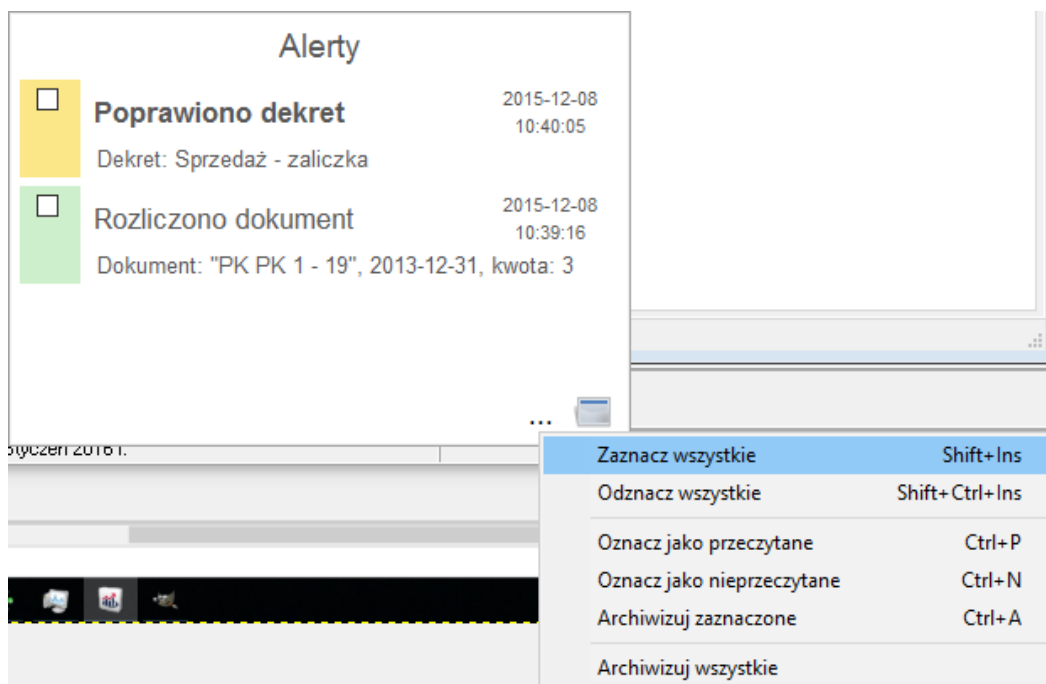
Alerty

Poprawiono dekret

2015-12-08
10:40:05

Dekret: Sprzedaż - zaliczka

Rozliczono dokument

2015-12-08
10:39:16

Dokument: "PK PK 1 - 19", 2013-12-31, kwota: 3

...

styczeń 2016 r.

| | |
|---|---|
| Zaznacz wszystkie | Shift+Ins |
| Odznacz wszystkie | Shift+Ctrl+Ins |
| Oznacz jako przeczytane | Ctrl+P |
| Oznacz jako nieprzeczytane | Ctrl+N |
| Archiwizuj zaznaczone | Ctrl+A |
| Archiwizuj wszystkie | |